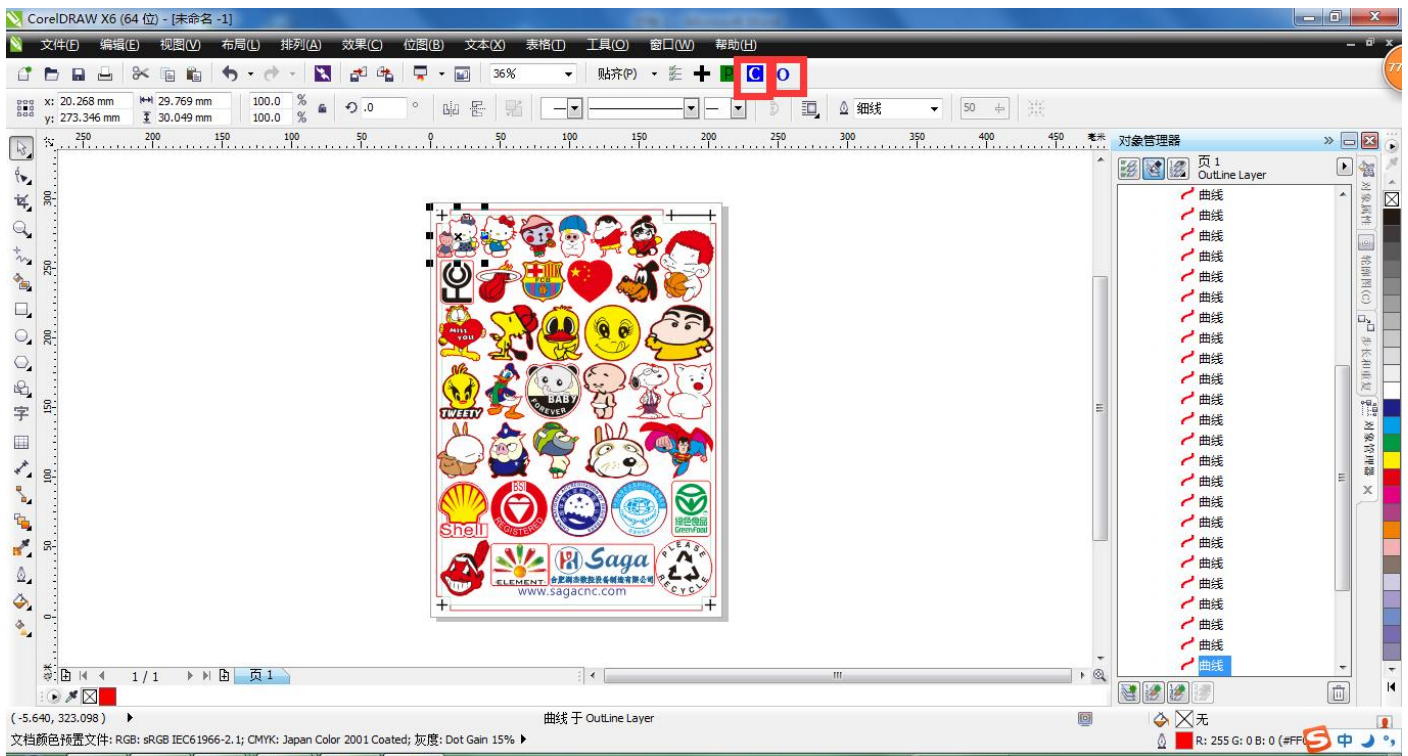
CorelDRAW X6 (64 位) - [未命名 -1]

文件(F) 编辑(E) 视图(V) 布局(L) 排列(A) 效果(C) 位图(B) 文本(X) 表格(T) 工具(O) 窗口(W) 帮助(H)

36% 贴齐(P) C O

x: 20.268 mm y: 273.346 mm 29.769 mm 30.049 mm 100.0 % 100.0 % .0 ° 细线 50

250 200 150 100 50 0 50 100 150 200 250 300 350 400 450 毫米

300 250 200 150 100 50 0

对象管理器

页 1
OutLine Layer

曲线
曲线
曲线
曲线
曲线
曲线
曲线
曲线
曲线
曲线
曲线
曲线
曲线
曲线
曲线
曲线
曲线
曲线
曲线
曲线
曲线
曲线
曲线
曲线

对象属性 轮廓图(C) 步长和重复 对象管理器

MISS YOU TWEETY BABY FOREVER Shell BSI REGISTERED 绿色食品 GreenFood ELEMENT Saga 合肥莎嘉数控设备制造有限公司 PLEASE RECYCLE www.sagacnc.com

1 / 1 页 1

( -5.640, 323.098 ) 曲线 于 OutLine Layer 无

文档颜色预置文件: RGB: sRGB IEC61966-2.1; CMYK: Japan Color 2001 Coated; 灰度: Dot Gain 15% R: 255 G: 0 B: 0 (#FF 中